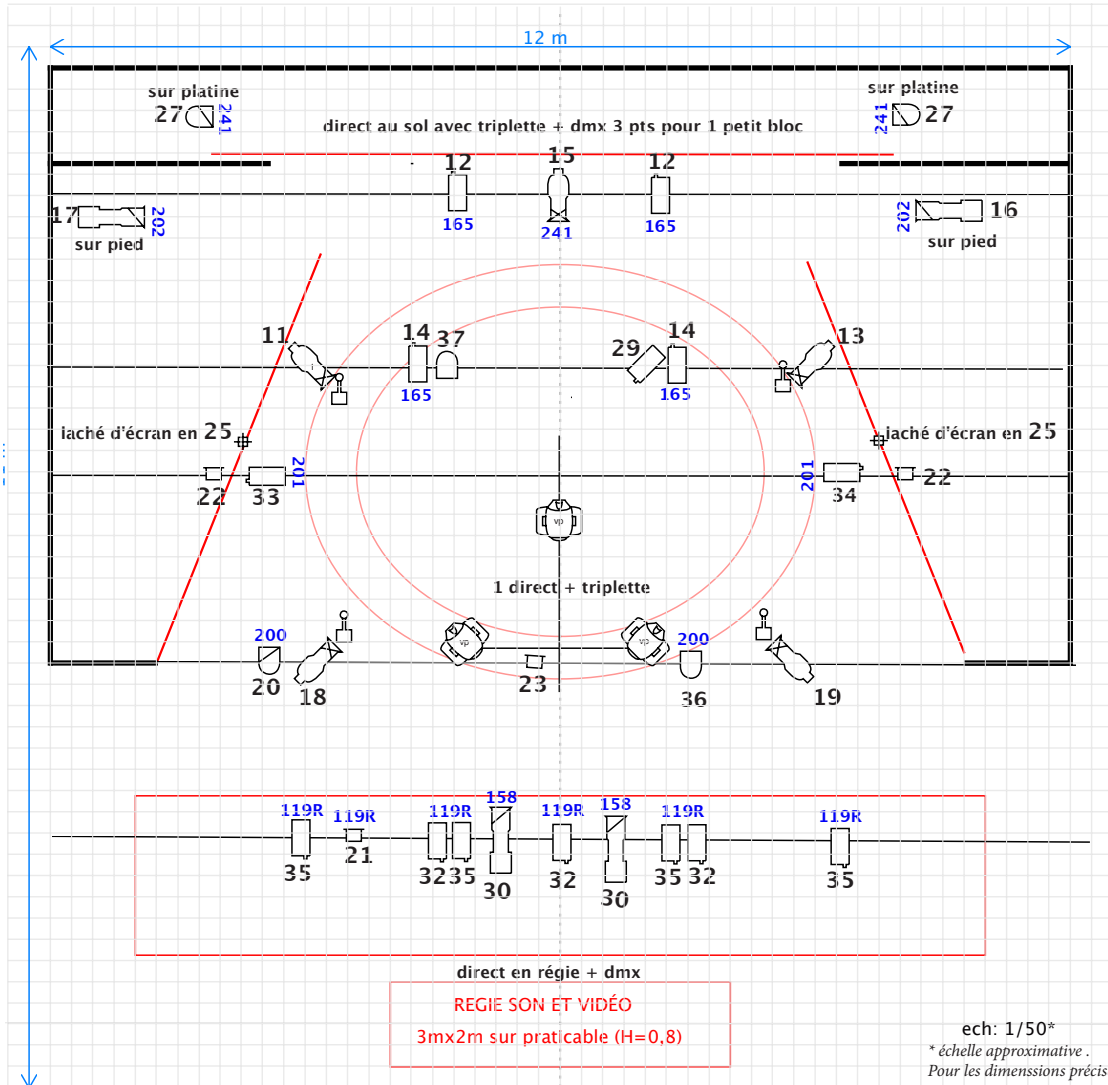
12 m

sur platine
27 241

sur platine
241 27

direct au sol avec triplette + dmx 3 pts pour 1 petit bloc

12
165

15
241

12
165

17 202
sur pied

202 16
sur pied

11

14 37
165

29 14
165

13

lâché d'écran en 25

lâché d'écran en 25

22 33 201

201 34 22

vp

1 direct + triplette

200
20 18

vp vp

23

200
36

19

119R
35

119R
21

119R
32 35

158
30

119R
32

158
30

119R
35 32

119R
35

direct en régie + dmx

REGIE SON ET VIDÉO
3mx2m sur praticable (H=0,8)

ech: 1/50*
* échelle approximative .
Pour les dimenssions précis